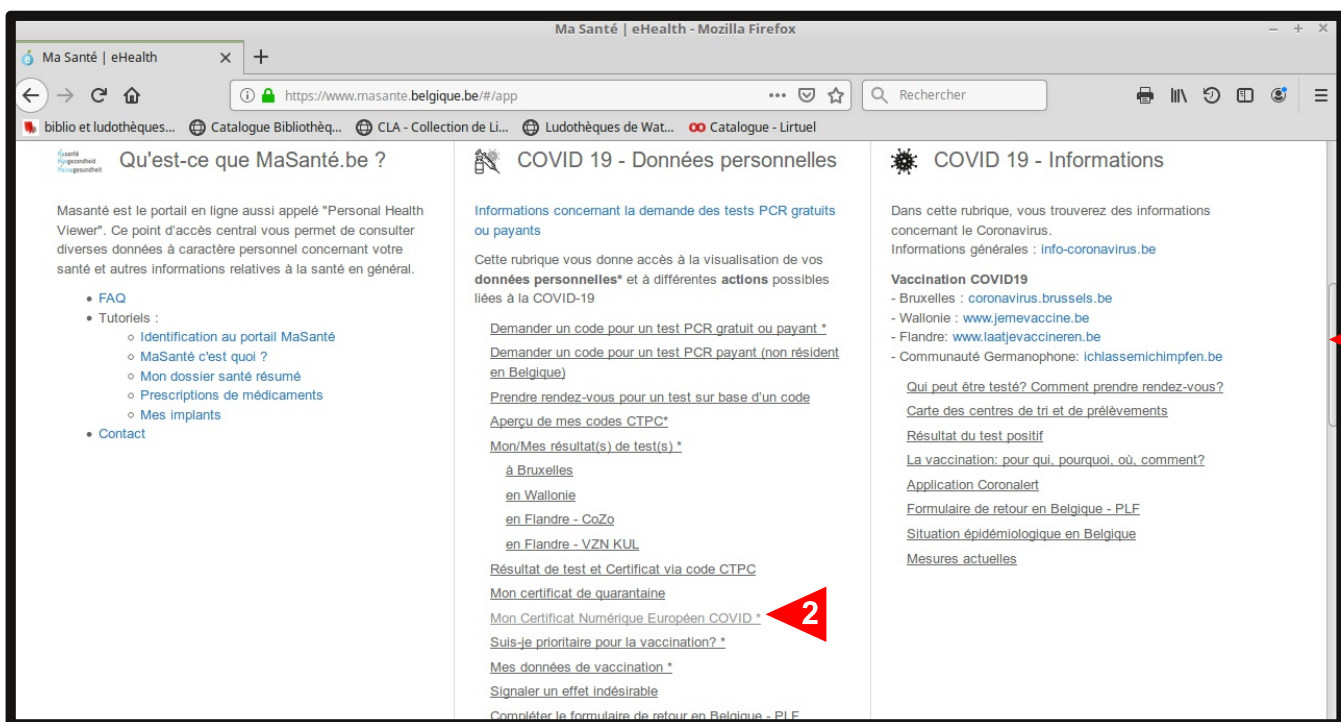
Ma Santé | eHealth - Mozilla Firefox

Ma Santé | eHealth ×

https://www.masante.belgique.be/#/app

Rechercher

biblio et ludothèques... Catalogue Bibliothèq... CLA - Collection de Li... Ludothèques de Wat... Catalogue - Lirtuel

Qu'est-ce que MaSanté.be ?

Masanté est le portail en ligne aussi appelé "Personal Health Viewer". Ce point d'accès central vous permet de consulter diverses données à caractère personnel concernant votre santé et autres informations relatives à la santé en général.

- FAQ
- Tutoriels :
  - Identification au portail MaSanté
  - MaSanté c'est quoi ?
  - Mon dossier santé résumé
  - Prescriptions de médicaments
  - Mes implants
- Contact

COVID 19 - Données personnelles

Informations concernant la demande des tests PCR gratuits ou payants

Cette rubrique vous donne accès à la visualisation de vos **données personnelles*** et à différentes **actions** possibles liées à la COVID-19

Demander un code pour un test PCR gratuit ou payant *
Demander un code pour un test PCR payant (non résident en Belgique)
Prendre rendez-vous pour un test sur base d'un code
Aperçu de mes codes CTPC*
Mon/Mes résultat(s) de test(s) *
à Bruxelles
en Wallonie
en Flandre - CoZo
en Flandre - VZN KUL
Résultat de test et Certificat via code CTPC
Mon certificat de quarantaine
Mon Certificat Numérique Européen COVID *
Suis-je prioritaire pour la vaccination? *
Mes données de vaccination *
Signaler un effet indésirable
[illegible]

2

COVID 19 - Informations

Dans cette rubrique, vous trouverez des informations concernant le Coronavirus.
Informations générales : info-coronavirus.be

**Vaccination COVID19**
- Bruxelles : coronavirus.brussels.be
- Wallonie : www.jemevaccine.be
- Flandre: www.laatjevaccineren.be
- Communauté Germanophone: ichlassemichimpfen.be

Qui peut être testé? Comment prendre rendez-vous?
Carte des centres de tri et de prélèvements
Résultat du test positif
La vaccination: pour qui, pourquoi, où, comment?
Application Coronalert
Formulaire de retour en Belgique - PLF
Situation épidémiologique en Belgique
Mesures actuelles